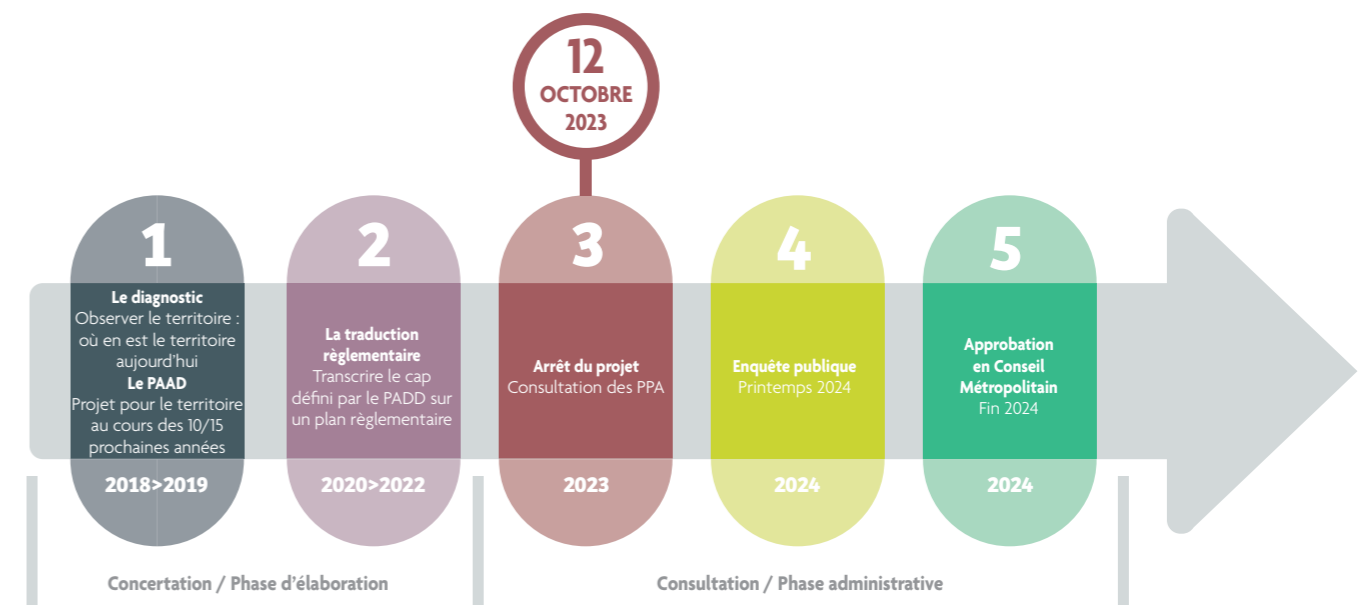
12
OCTOBRE
2023

1
Le diagnostic
Observer le territoire : où en est le territoire aujourd'hui
Le PAAD
Projet pour le territoire au cours des 10/15 prochaines années
2018>2019

2
La traduction règlementaire
Transcrire le cap défini par le PADD sur un plan règlementaire
2020>2022

3
Arrêt du projet
Consultation des PPA
2023

4
Enquête publique
Printemps 2024
2024

5
Approbation en Conseil Métropolitain
Fin 2024
2024

Concertation / Phase d'élaboration

Consultation / Phase administrative